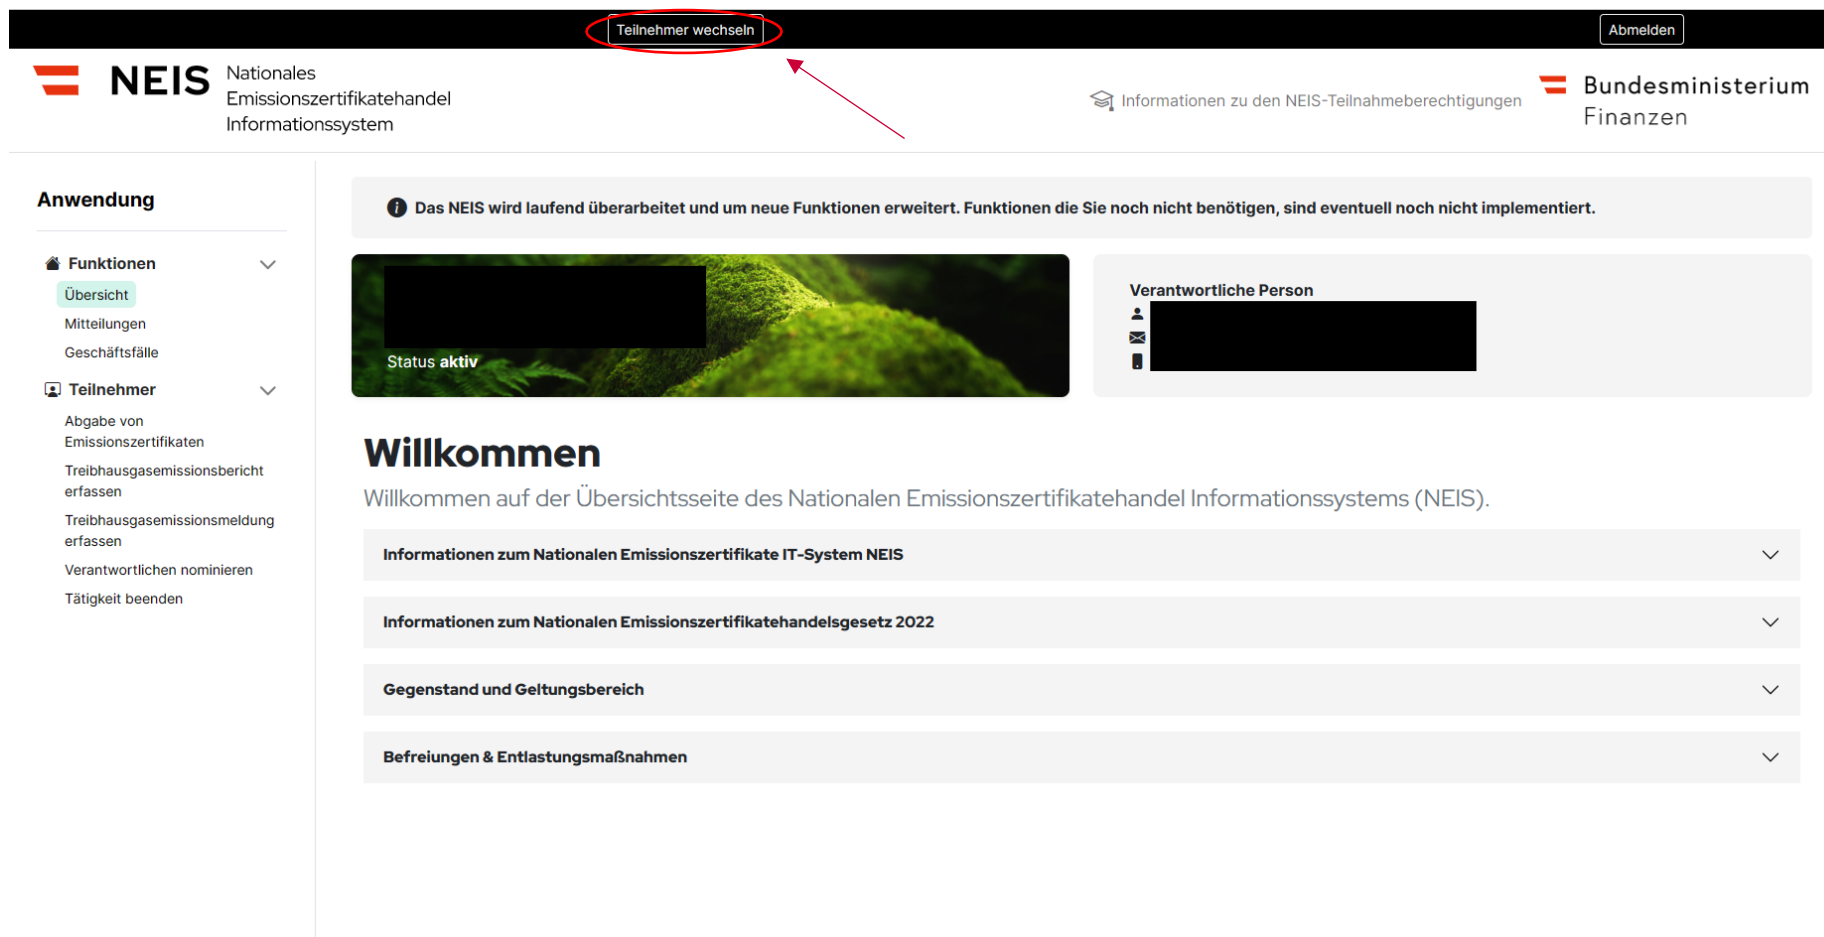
Teilnehmer wechseln

Abmelden

NEIS Nationales Emissionszertifikatehandel Informationssystem

Informationen zu den NEIS-Teilnahmeberechtigungen

Bundesministerium Finanzen

Anwendung

Funktionen

Übersicht

Mitteilungen

Geschäftsfälle

Teilnehmer

Abgabe von Emissionszertifikaten

Treibhausgasemissionsbericht erfassen

Treibhausgasemissionsmeldung erfassen

Verantwortlichen nominieren

Tätigkeit beenden

Das NEIS wird laufend überarbeitet und um neue Funktionen erweitert. Funktionen die Sie noch nicht benötigen, sind eventuell noch nicht implementiert.

Status aktiv

Verantwortliche Person

Willkommen

Willkommen auf der Übersichtsseite des Nationalen Emissionszertifikatehandel Informationssystems (NEIS).

Informationen zum Nationalen Emissionszertifikate IT-System NEIS

Informationen zum Nationalen Emissionszertifikatehandelsgesetz 2022

Gegenstand und Geltungsbereich

Befreiungen & Entlastungsmaßnahmen